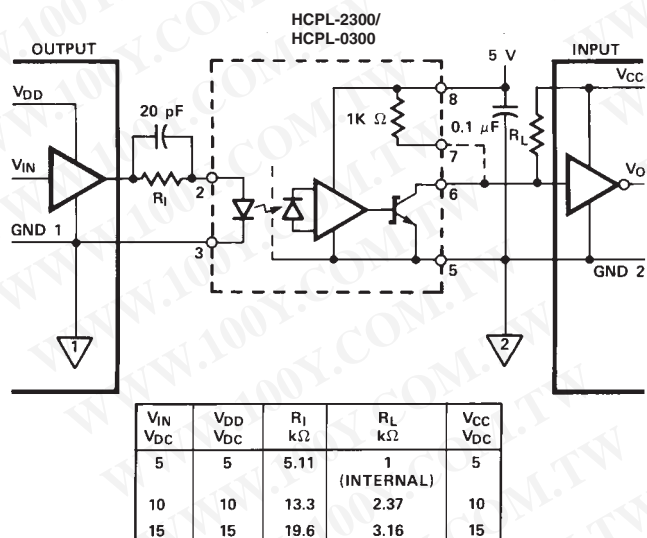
HCPL-2300/
HCPL-0300

OUTPUT

INPUT

$V_{DD}$

20 pF

$V_{IN}$

$R_I$

2

GND 1

3

1

1K $\Omega$

8

7

6

5

5 V

0.1 $\mu$F

$R_L$

$V_{CC}$

$V_O$

GND 2

2

| $V_{IN}$ $V_{DC}$ | $V_{DD}$ $V_{DC}$ | $R_I$ k$\Omega$ | $R_L$ k$\Omega$ | $V_{CC}$ $V_{DC}$ |
|---|---|---|---|---|
| 5 | 5 | 5.11 | 1 (INTERNAL) | 5 |
| 10 | 10 | 13.3 | 2.37 | 10 |
| 15 | 15 | 19.6 | 3.16 | 15 |

WWW.100Y.COM.TW